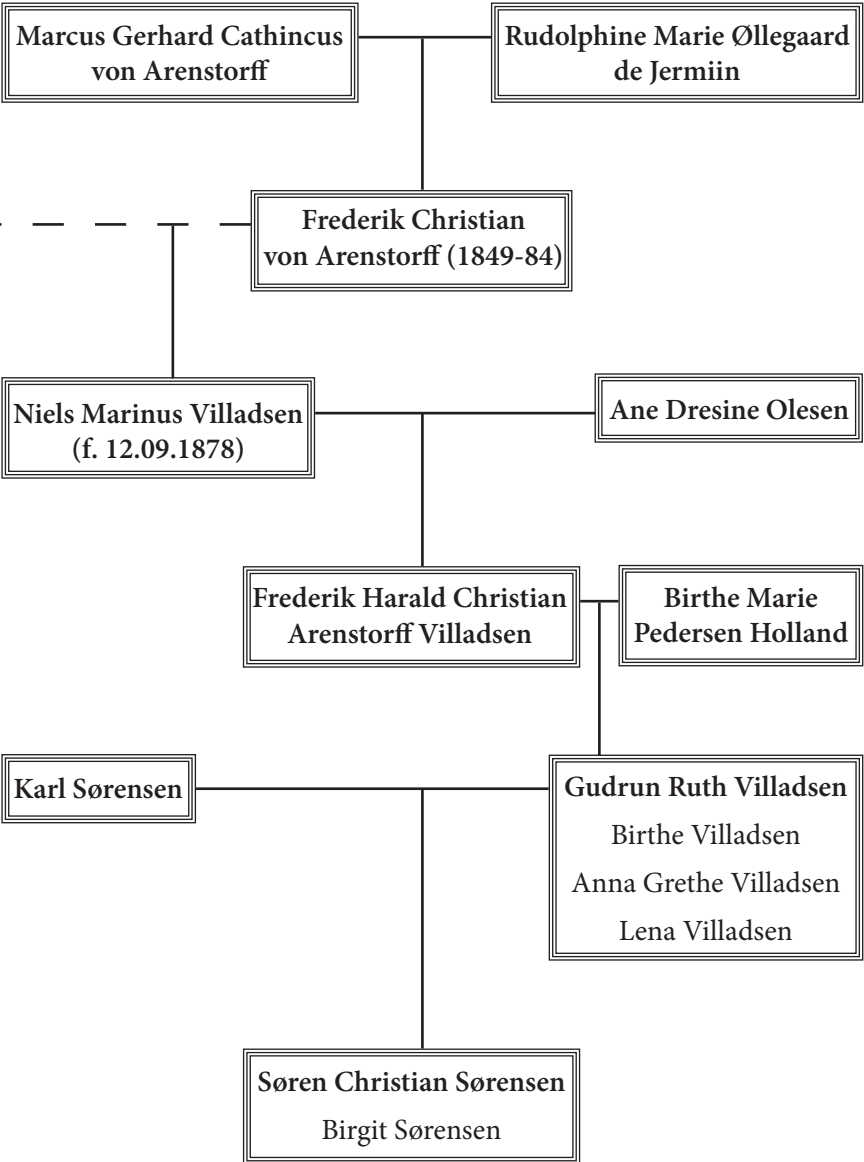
Marcus Gerhard Cathincus von Arenstorff

Rudolphine Marie Øllegaard de Jermiin

Frederik Christian von Arenstorff (1849-84)

Niels Marinus Villadsen (f. 12.09.1878)

Ane Dresine Olesen

Frederik Harald Christian Arenstorff Villadsen

Birthe Marie Pedersen Holland

Karl Sørensen

Gudrun Ruth Villadsen
Birthe Villadsen
Anna Grethe Villadsen
Lena Villadsen

Søren Christian Sørensen
Birgit Sørensen